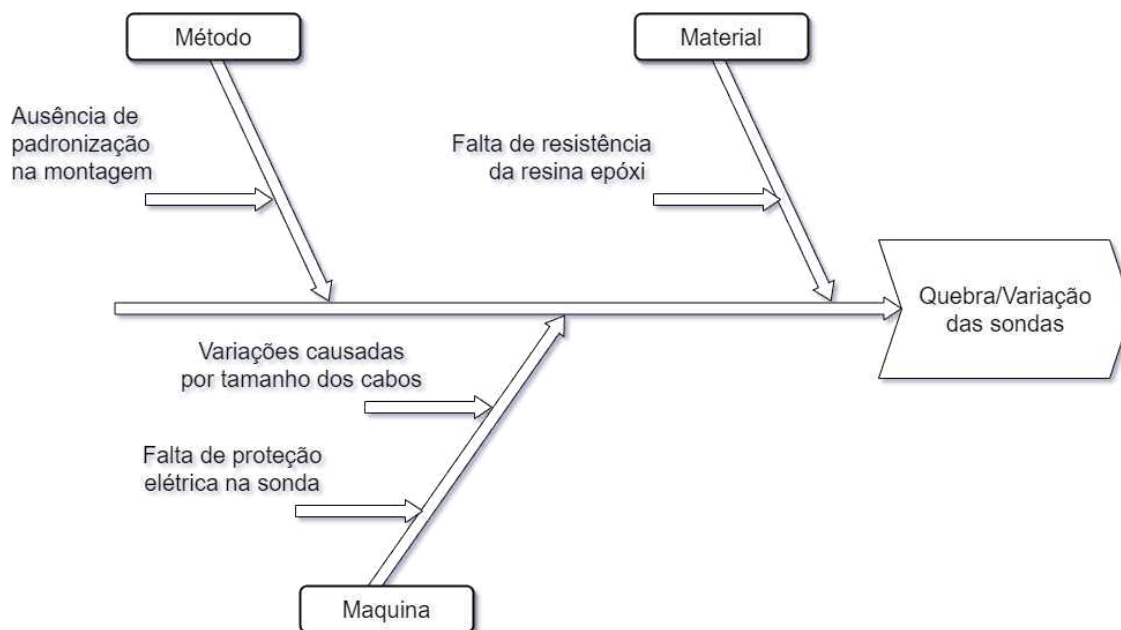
Método

Material

Ausência de padronização na montagem

Falta de resistência da resina epóxi

Quebra/Variação das sondas

Variações causadas por tamanho dos cabos

Falta de proteção elétrica na sonda

Maquina